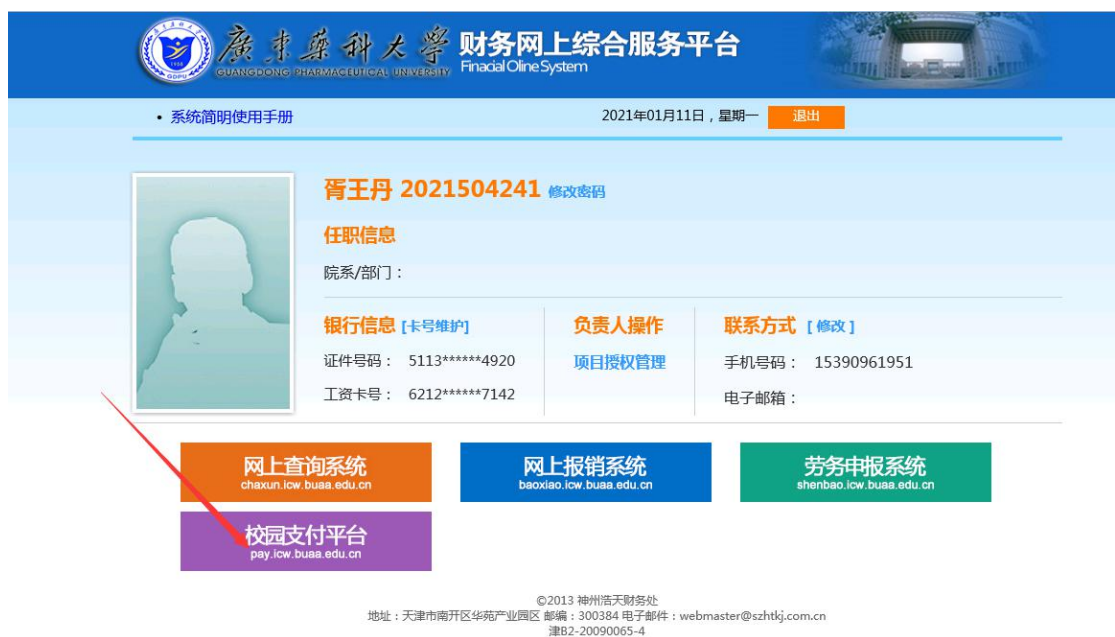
廣東藥科大學 财务网上综合服务平台
GUANGDONG PHARMACEUTICAL UNIVERSITY Finacial Oline System
GDPU
1958

• 系统简明使用手册

2021年01月11日，星期一 退出

胥王丹 2021504241 修改密码

任职信息

院系/部门：

银行信息 [卡号维护]

证件号码： 5113******4920

工资卡号： 6212******7142

负责人操作

项目授权管理

联系方式 [ 修改 ]

手机号码： 15390961951

电子邮箱：

网上查询系统
chaxun.icw.buaa.edu.cn

网上报销系统
baoxiao.icw.buaa.edu.cn

劳务申报系统
shenbao.icw.buaa.edu.cn

校园支付平台
pay.icw.buaa.edu.cn

©2013 神州浩天财务处
地址：天津市南开区华苑产业园区 邮编：300384 电子邮件：webmaster@szhtkj.com.cn
津B2-20090065-4